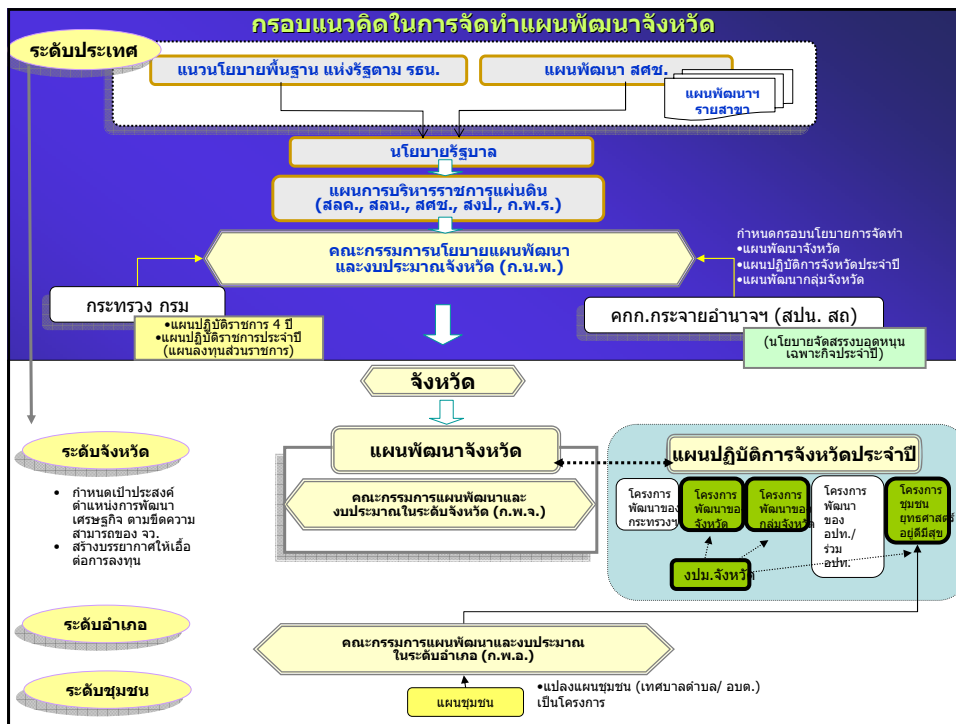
กรอบแนวคิดในการจัดทำแผนพัฒนาจังหวัด

ระดับประเทศ

แนวนโยบายพื้นฐาน แห่งรัฐตาม รธน.

แผนพัฒนา สศช.

แผนพัฒนาฯ รายสาขา

นโยบายรัฐบาล

แผนการบริหารราชการแผ่นดิน (สลค., สลน., สศช., สงป., ก.พ.ร.)

คณะกรรมการนโยบายแผนพัฒนาและงบประมาณจังหวัด (ก.น.พ.)

กำหนดกรอบนโยบายการจัดทำ
•แผนพัฒนาจังหวัด
•แผนปฏิบัติการจังหวัดประจำปี
•แผนพัฒนากลุ่มจังหวัด

กระทรวง กรม

•แผนปฏิบัติราชการ 4 ปี
•แผนปฏิบัติราชการประจำปี (แผนลงทุนส่วนราชการ)

คกก.กระจายอำนาจฯ (สปน. สถ)

(นโยบายจัดสรรงบอุดหนุนเฉพาะกิจประจำปี)

จังหวัด

ระดับจังหวัด

• กำหนดเป้าประสงค์ตำแหน่งการพัฒนาเศรษฐกิจ ตามขีดความสามารถของ จว.
• สร้างบรรยากาศให้เอื้อต่อการลงทุน

แผนพัฒนาจังหวัด

คณะกรรมการแผนพัฒนาและงบประมาณในระดับจังหวัด (ก.พ.จ.)

แผนปฏิบัติการจังหวัดประจำปี

โครงการพัฒนาของกระทรวงฯ

โครงการพัฒนาของจังหวัด

โครงการพัฒนาของกลุ่มจังหวัด

โครงการพัฒนาของอปท./ร่วมอปท.

โครงการชุมชนยุทธศาสตร์อยู่ดีมีสุข

งปม.จังหวัด

ระดับอำเภอ

คณะกรรมการแผนพัฒนาและงบประมาณในระดับอำเภอ (ก.พ.อ.)

ระดับชุมชน

แผนชุมชน

•แปลงแผนชุมชน (เทศบาลตำบล/ อบต.) เป็นโครงการ